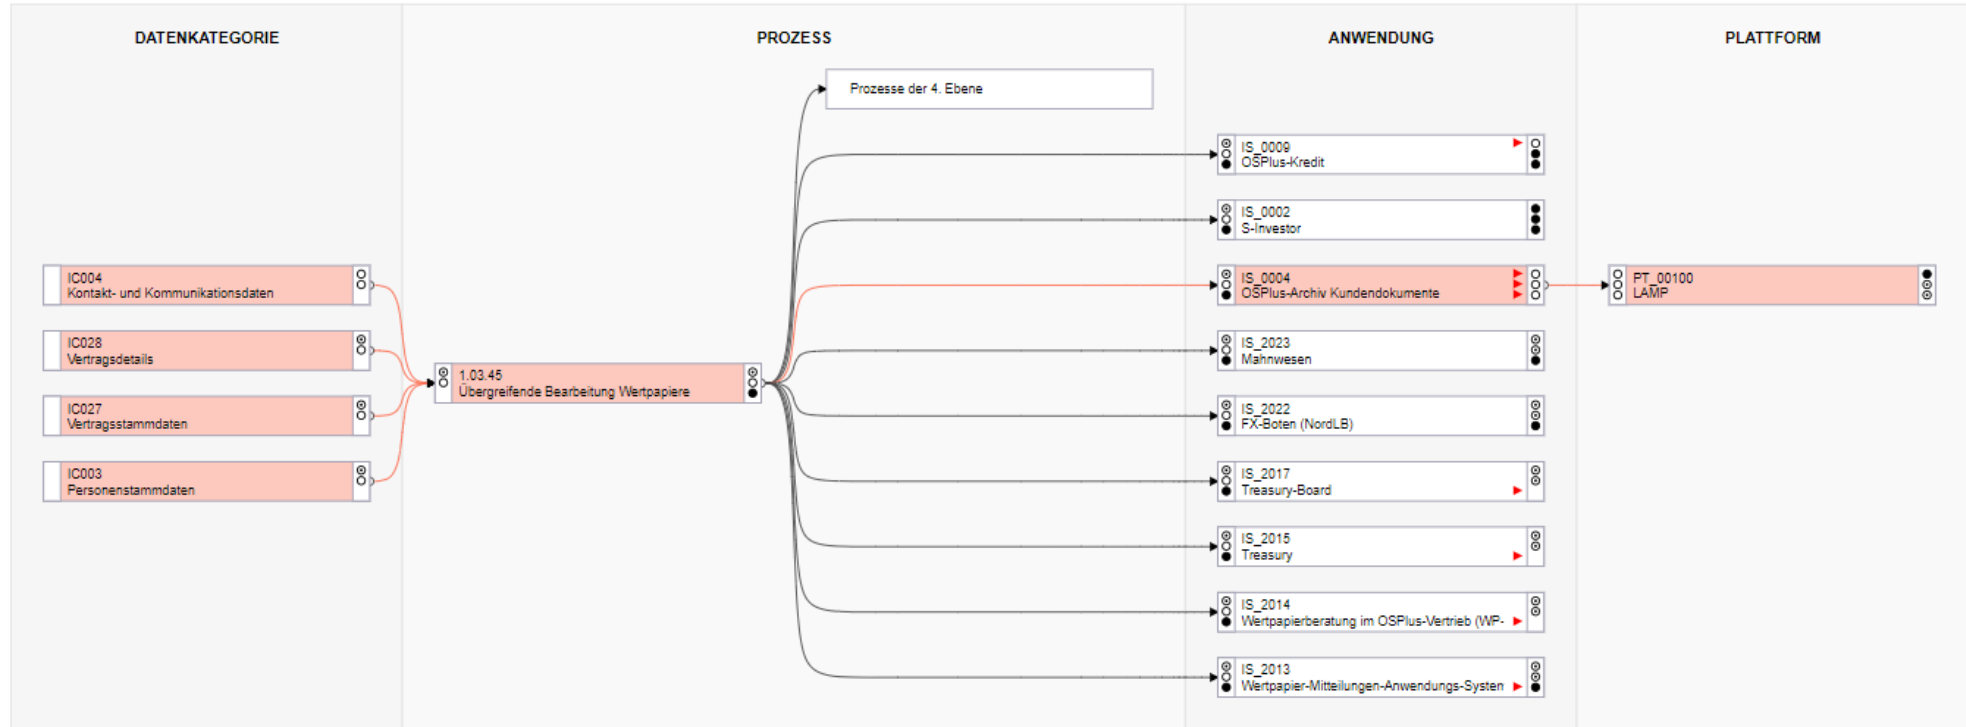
DATENKATEGORIE

PROZESS

ANWENDUNG

PLATTFORM

Prozesse der 4. Ebene

IS_0009
OSPlus-Kredit

IS_0002
S-Investor

IC004
Kontakt- und Kommunikationsdaten

IS_0004
OSPlus-Archiv Kundendokumente

PT_00100
LAMP

IC028
Vertragsdetails

IS_2023
Mahnwesen

1.03.45
Übergreifende Bearbeitung Wertpapiere

IC027
Vertragsstammdaten

IS_2022
FX-Boten (NordLB)

IC003
Personenstammdaten

IS_2017
Treasury-Board

IS_2015
Treasury

IS_2014
Wertpapierberatung im OSPlus-Vertrieb (WP-

IS_2013
Wertpapier-Mitteilungen-Anwendungs-Systen